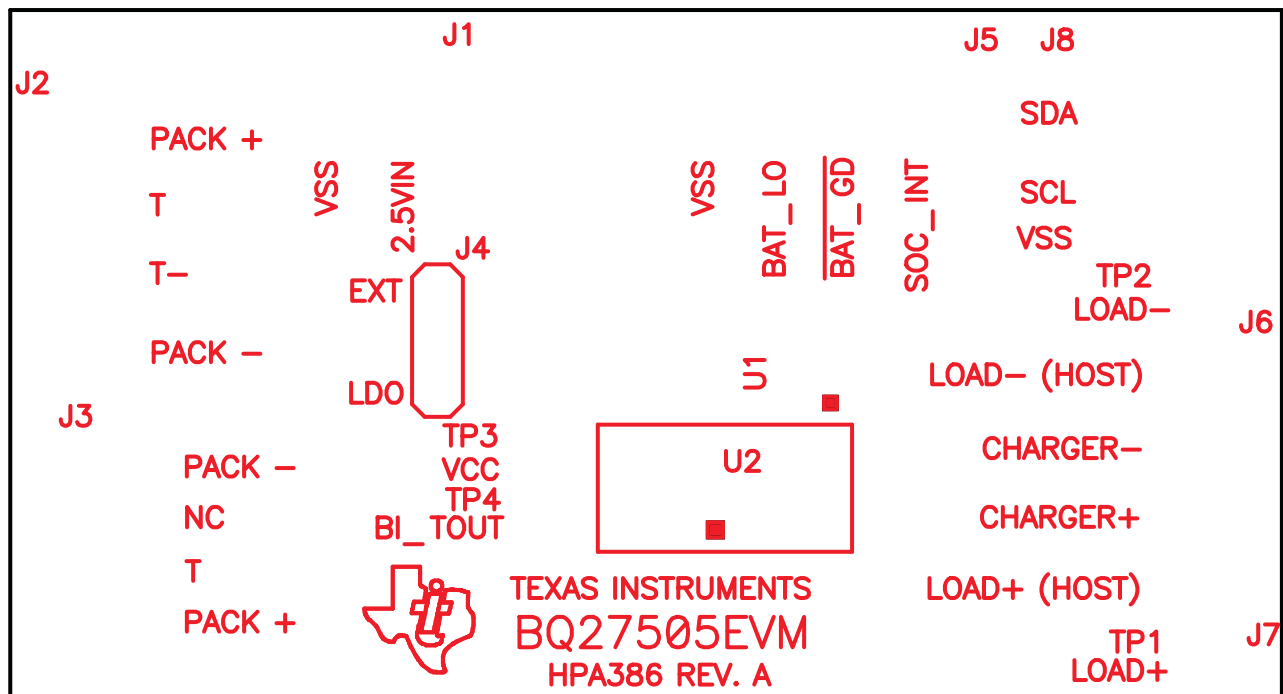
J1

J5 J8

J2

SDA

PACK +

VSS

2.5VIN

VSS

BAT_LO

$\overline{BAT\_GD}$

SOC_INT

SCL

T

VSS

T–

J4

TP2

EXT

LOAD–

J6

PACK –

U1

LOAD– (HOST)

LDO

J3

TP3

PACK –

VCC

U2

CHARGER–

TP4

NC

BI_TOUT

CHARGER+

T

TEXAS INSTRUMENTS

LOAD+ (HOST)

PACK +

BQ27505EVM

TP1

J7

HPA386 REV. A

LOAD+